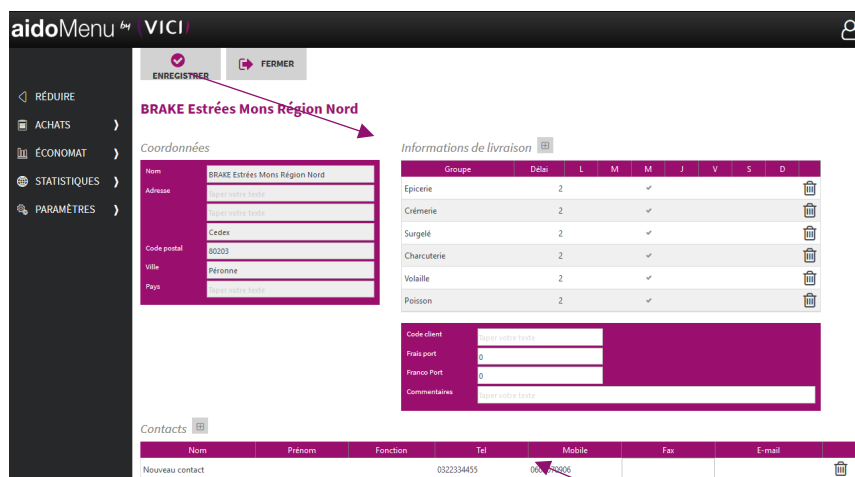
aidoMenu by VICI

ENREGISTRER
FERMER

RÉDUIRE
ACHATS
ÉCONOMAT
STATISTIQUES
PARAMÈTRES

BRAKE Estrées Mons Région Nord

Coordonnées

Nom: BRAKE Estrées Mons Région Nord
Adresse: Taper votre texte
Taper votre texte
Cedex
Code postal: 80203
Ville: Péronne
Pays: Taper votre texte

Informations de livraison

| Groupe | Délai | L | M | M | J | V | S | D |
|---|---|---|---|---|---|---|---|---|
| Epicerie | 2 | | | ✔ | | | | |
| Crémerie | 2 | | | ✔ | | | | |
| Surgelé | 2 | | | ✔ | | | | |
| Charcuterie | 2 | | | ✔ | | | | |
| Volaille | 2 | | | ✔ | | | | |
| Poisson | 2 | | | ✔ | | | | |

Code client: Taper votre texte
Frais port: 0
Franco Port: 0
Commentaires: Taper votre texte

Contacts

| Nom | Prénom | Fonction | Tel | Mobile | Fax | E-mail |
|---|---|---|---|---|---|---|
| Nouveau contact | | | 0322334455 | 06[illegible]7006 | | |